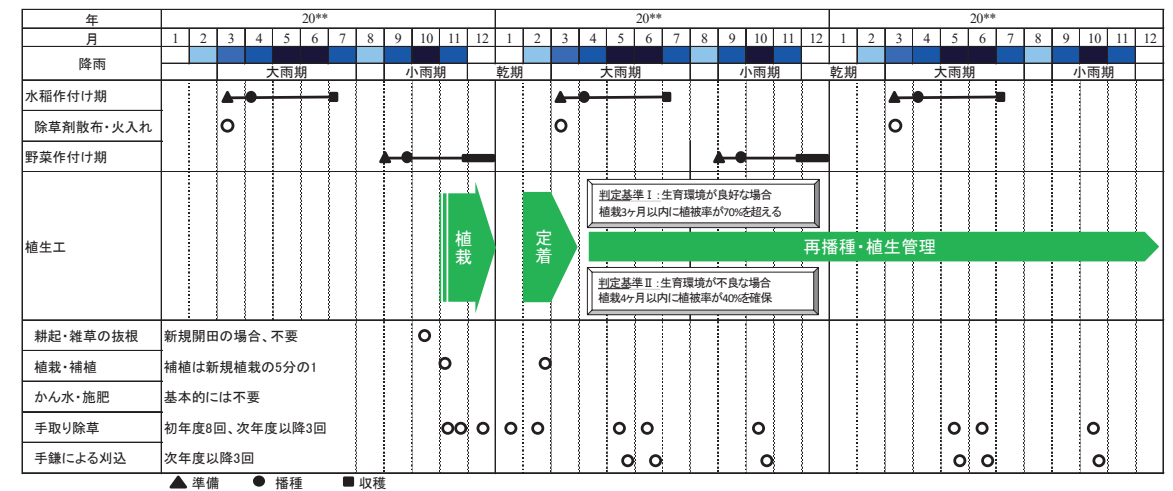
| 年 | 20** | | | | | | | | | | | | 20** | | | | | | | | | | | | 20** | | | | | | | | | | | |
|---|---|---|---|---|---|---|---|---|---|---|---|---|---|---|---|---|---|---|---|---|---|---|---|---|---|---|---|---|---|---|---|---|---|---|---|---|
| 月 | 1 | 2 | 3 | 4 | 5 | 6 | 7 | 8 | 9 | 10 | 11 | 12 | 1 | 2 | 3 | 4 | 5 | 6 | 7 | 8 | 9 | 10 | 11 | 12 | 1 | 2 | 3 | 4 | 5 | 6 | 7 | 8 | 9 | 10 | 11 | 12 |
| 降雨 | | | 大雨期 | | | | | | 小雨期 | | | | 乾期 | | 大雨期 | | | | | | 小雨期 | | | | 乾期 | | 大雨期 | | | | | | 小雨期 | | | |

水稲作付け期

除草剤散布・火入れ

野菜作付け期

植生工

植栽

定着

判定基準Ⅰ：生育環境が良好な場合
植栽3ケ月以内に植被率が70%を超える

再播種・植生管理

判定基準Ⅱ：生育環境が不良な場合
植栽4ケ月以内に植被率が40%を確保

| 耕起・雑草の抜根 | 新規開田の場合、不要 |
|---|---|
| 植栽・補植 | 補植は新規植栽の5分の1 |
| かん水・施肥 | 基本的には不要 |
| 手取り除草 | 初年度8回、次年度以降3回 |
| 手鎌による刈込 | 次年度以降3回 |

▲ 準備 ● 播種 ■ 収穫